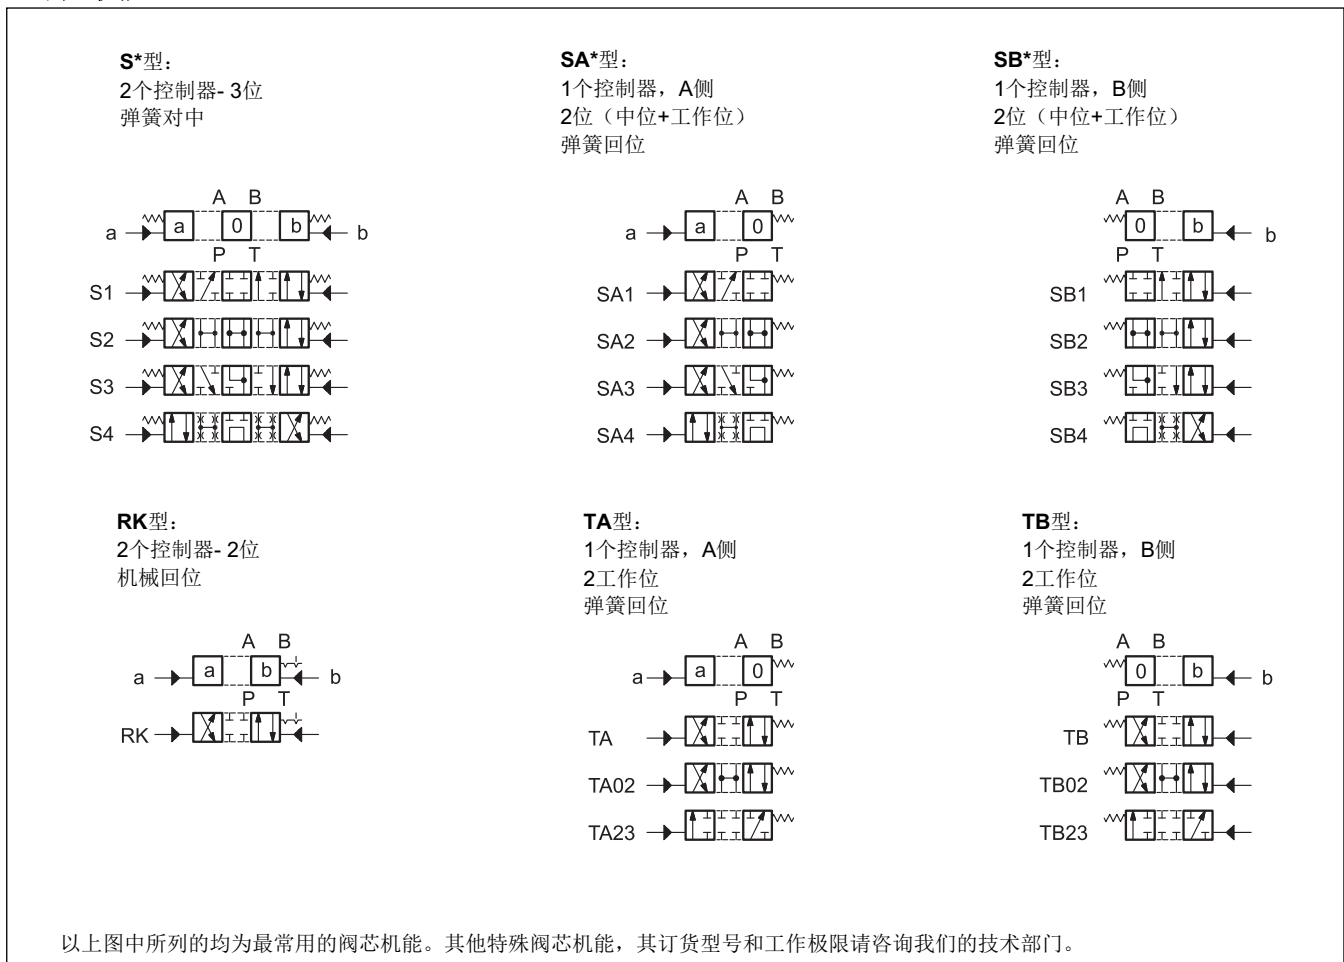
**S***型：
2个控制器- 3位
弹簧对中

A B
a a 0 b b
P T
S1
S2
S3
S4

**SA***型：
1个控制器，A侧
2位（中位+工作位）
弹簧回位

A B
a a 0
P T
SA1
SA2
SA3
SA4

**SB***型：
1个控制器，B侧
2位（中位+工作位）
弹簧回位

A B
0 b b
P T
SB1
SB2
SB3
SB4

**RK**型：
2个控制器- 2位
机械回位

A B
a a b b
P T
RK

**TA**型：
1个控制器，A侧
2工作位
弹簧回位

A B
a a 0
P T
TA
TA02
TA23

**TB**型：
1个控制器，B侧
2工作位
弹簧回位

A B
0 b b
P T
TB
TB02
TB23

以上图中所列的均为最常用的阀芯机能。其他特殊阀芯机能，其订货型号和工作极限请咨询我们的技术部门。